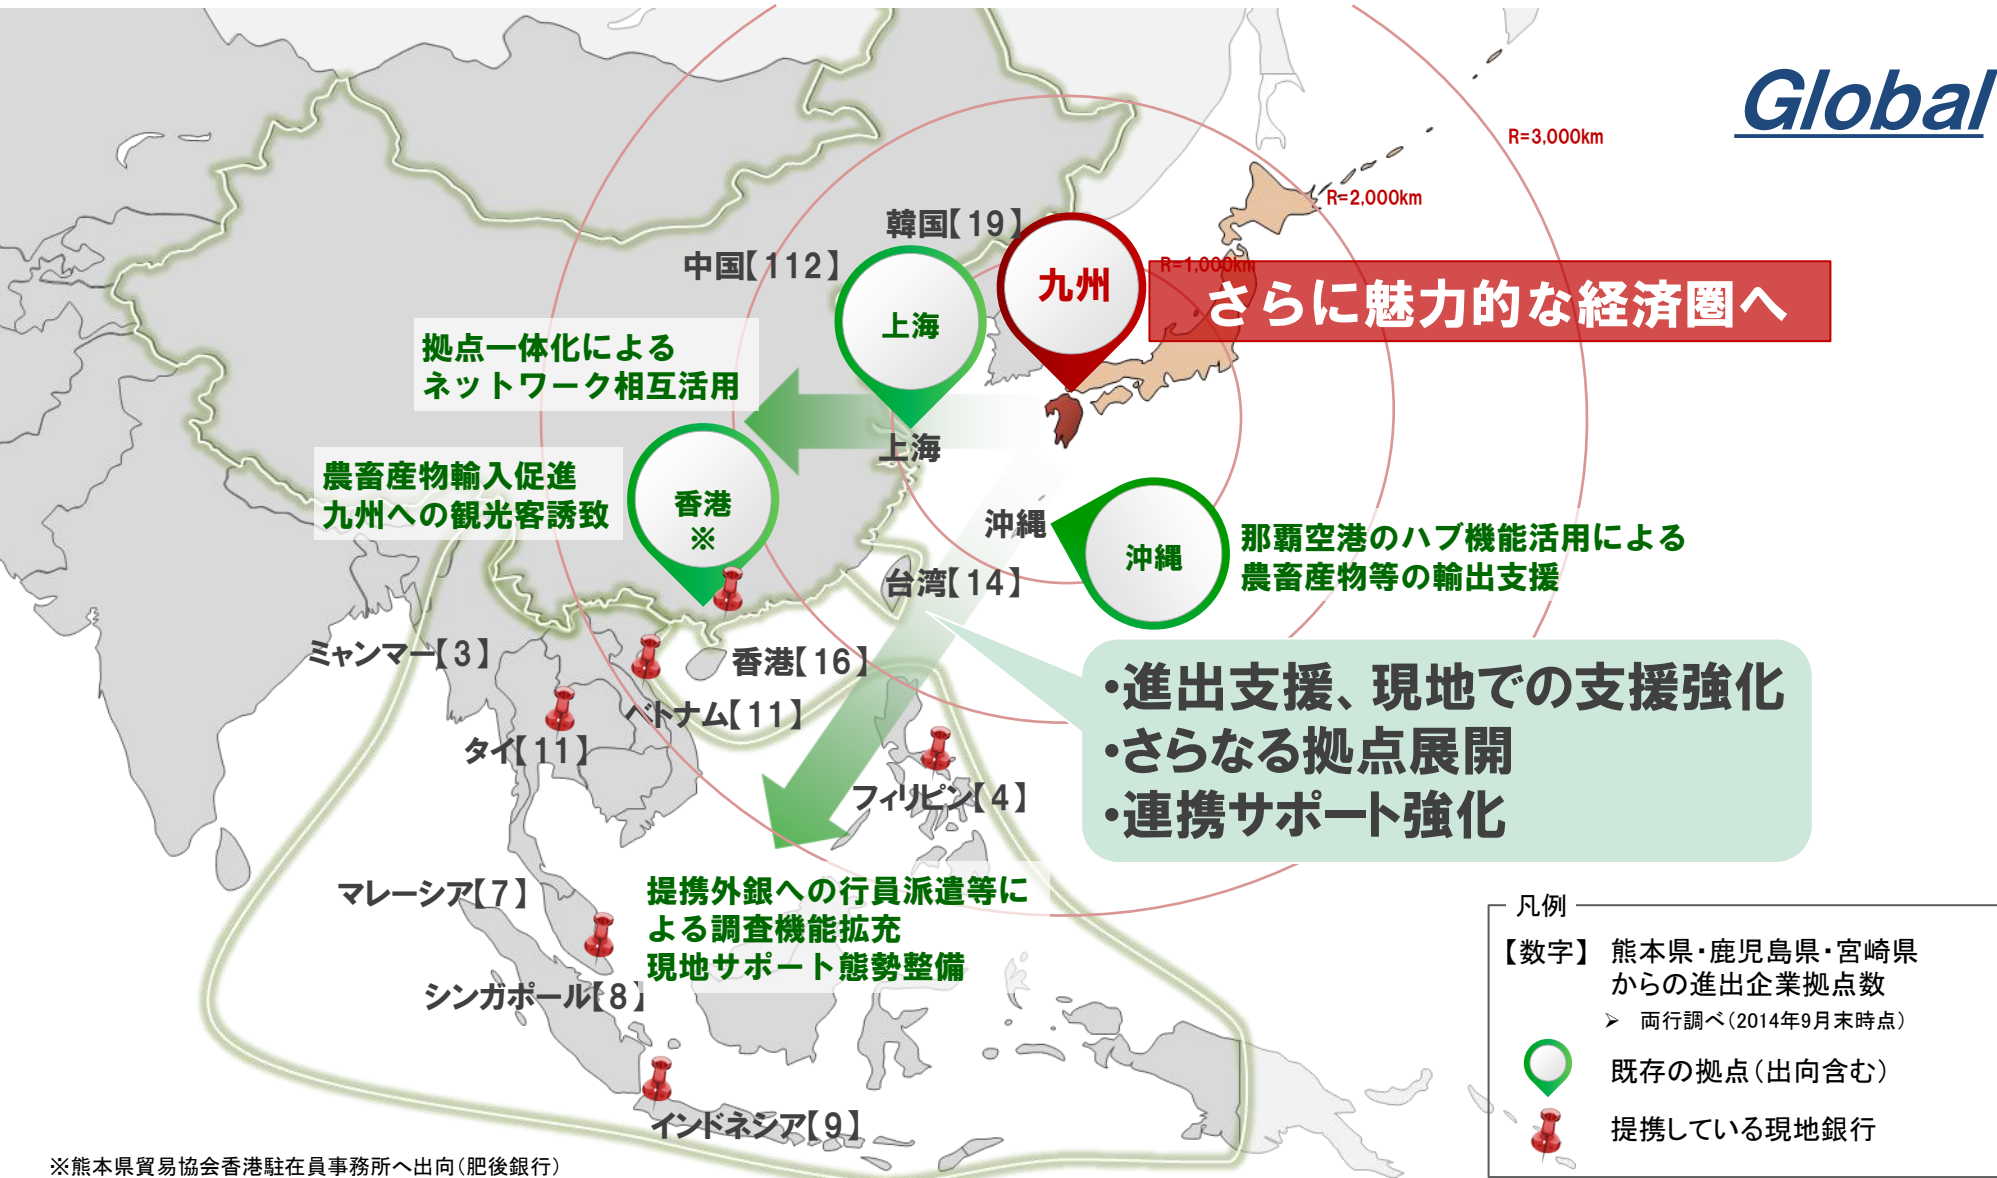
Global

R=3,000km
R=2,000km
R=1,000km

韓国【19】
中国【112】
九州
さらに魅力的な経済圏へ
上海
拠点一体化による
ネットワーク相互活用
上海
農畜産物輸入促進
九州への観光客誘致
香港
※
沖縄
沖縄
那覇空港のハブ機能活用による
農畜産物等の輸出支援
台湾【14】
ミャンマー【3】
香港【16】
ベトナム【11】
タイ【11】
•進出支援、現地での支援強化
•さらなる拠点展開
•連携サポート強化
フィリピン【4】
マレーシア【7】
提携外銀への行員派遣等に
よる調査機能拡充
現地サポート態勢整備
シンガポール【8】
インドネシア【9】

凡例
【数字】 熊本県・鹿児島県・宮崎県
からの進出企業拠点数
➢ 両行調べ（2014年9月末時点）
既存の拠点（出向含む）
提携している現地銀行

※熊本県貿易協会香港駐在員事務所へ出向（肥後銀行）